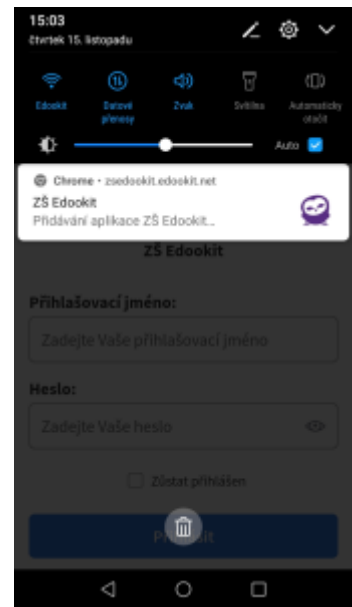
15:03
čtvrtek 15. listopadu

Edookit
Datové přenosy
Zvuk
Svítilna
Automaticky otáčet

Auto

Chrome • zsedookit.edookit.net
ZŠ Edookit
Přidávání aplikace ZŠ Edookit...

ZŠ Edookit

Přihlašovací jméno:
Zadejte Vaše přihlašovací jméno

Heslo:
Zadejte Vaše heslo

Zůstat přihlášen

P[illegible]it